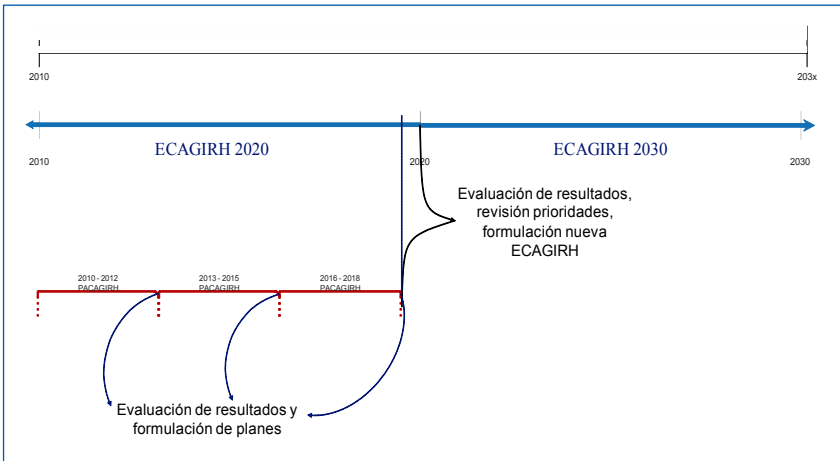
2010

203x

2010

ECAGIRH 2020

2020

ECAGIRH 2030

2030

Evaluación de resultados, revisión prioridades, formulación nueva ECAGIRH

2010 - 2012 PACAGIRH

2013 - 2015 PACAGIRH

2016 - 2018 PACAGIRH

Evaluación de resultados y formulación de planes